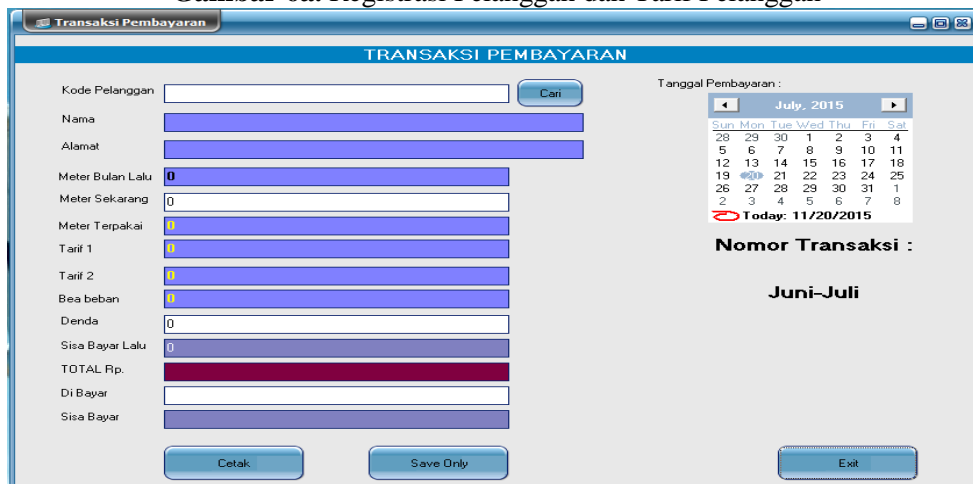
Gambar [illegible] Registrasi Pelanggan dan Tarif Pelanggan

Transaksi Pembayaran

TRANSAKSI PEMBAYARAN

Kode Pelanggan
Cari
Nama
Alamat
Meter Bulan Lalu 0
Meter Sekarang 0
Meter Terpakai 0
Tarif 1 0
Tarif 2 0
Bea beban 0
Denda 0
Sisa Bayar Lalu 0
TOTAL Rp.
Di Bayar
Sisa Bayar

Tanggal Pembayaran :

July, 2015

| Sun | Mon | Tue | Wed | Thu | Fri | Sat |
|---|---|---|---|---|---|---|
| 28 | 29 | 30 | 1 | 2 | 3 | 4 |
| 5 | 6 | 7 | 8 | 9 | 10 | 11 |
| 12 | 13 | 14 | 15 | 16 | 17 | 18 |
| 19 | 20 | 21 | 22 | 23 | 24 | 25 |
| 26 | 27 | 28 | 29 | 30 | 31 | 1 |
| 2 | 3 | 4 | 5 | 6 | 7 | 8 |

Today: 11/20/2015

Nomor Transaksi :

Juni-Juli

Cetak
Save Only
Exit